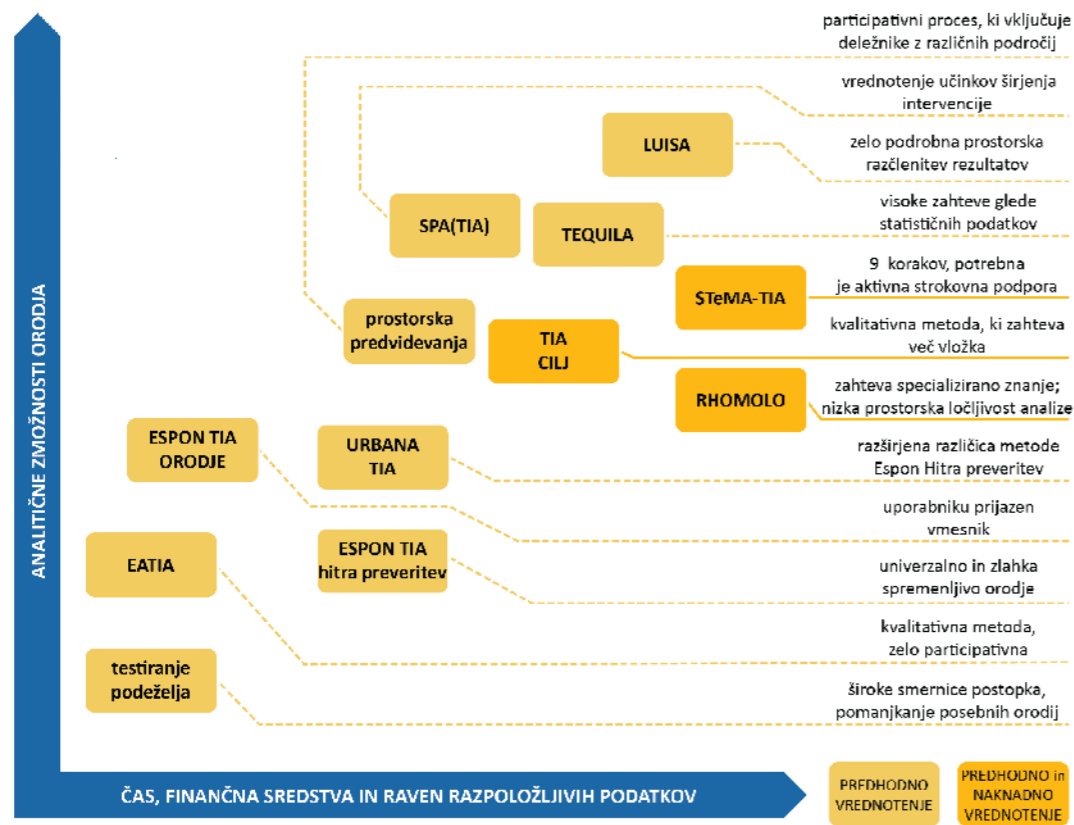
ANALITIČNE ZMOŽNOSTI ORODJA

participativni proces, ki vključuje deležnike z različnih področij

vrednotenje učinkov širjenja intervencije

LUISA

zelo podrobna prostorska razčlenitev rezultatov

SPA(TIA)

TEQUILA

visoke zahteve glede statističnih podatkov

STeMA-TIA

9 korakov, potrebna je aktivna strokovna podpora

prostorska predvidevanja

TIA CILJ

kvalitativna metoda, ki zahteva več vložka

RHOMOLO

zahteva specializirano znanje; nizka prostorska ločljivost analize

ESPON TIA ORODJE

URBANA TIA

razširjena različica metode Espon Hitra preveritev

uporabniku prijazen vmesnik

EATIA

ESPON TIA hitra preveritev

univerzalno in zlahka spremenljivo orodje

kvalitativna metoda, zelo participativna

testiranje podeželja

široke smernice postopka, pomanjkanje posebnih orodij

ČAS, FINANČNA SREDSTVA IN RAVEN RAZPOLOŽLJIVIH PODATKOV

PREDHODNO VREDNOTENJE

PREDHODNO in NAKNADNO VREDNOTENJE